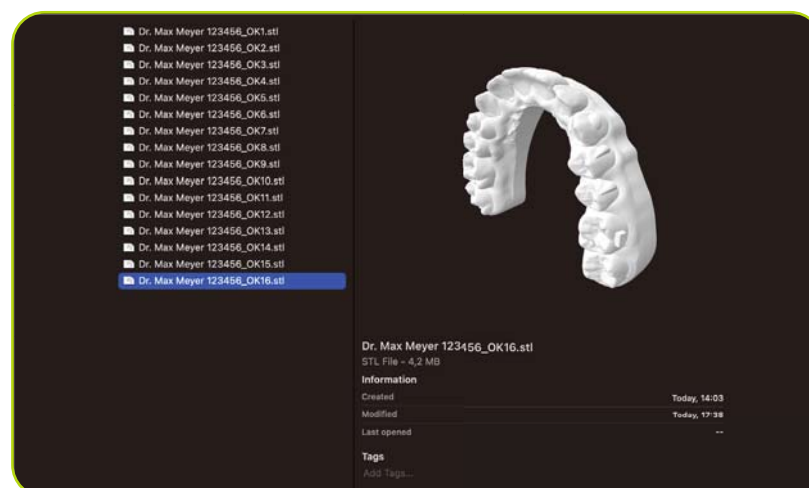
Dr. Max Meyer 123456_OK1.stl
Dr. Max Meyer 123456_OK2.stl
Dr. Max Meyer 123456_OK3.stl
Dr. Max Meyer 123456_OK4.stl
Dr. Max Meyer 123456_OK5.stl
Dr. Max Meyer 123456_OK6.stl
Dr. Max Meyer 123456_OK7.stl
Dr. Max Meyer 123456_OK8.stl
Dr. Max Meyer 123456_OK9.stl
Dr. Max Meyer 123456_OK10.stl
Dr. Max Meyer 123456_OK11.stl
Dr. Max Meyer 123456_OK12.stl
Dr. Max Meyer 123456_OK13.stl
Dr. Max Meyer 123456_OK14.stl
Dr. Max Meyer 123456_OK15.stl
Dr. Max Meyer 123456_OK16.stl

Dr. Max Meyer 123456_OK16.stl
STL File - 4,2 MB

Information

Created Today, 14:03

Modified Today, 17:39

Last opened --

Tags

Add Tags...